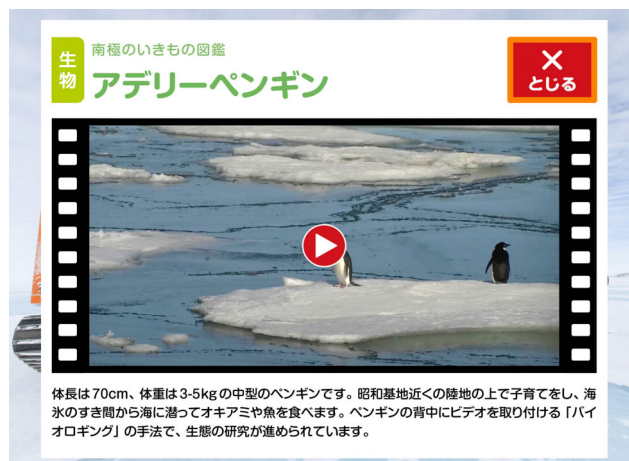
生物

南極のいきもの図鑑

アデリーペンギン

×
とじる

体長は70cm、体重は3-5kgの中型のペンギンです。昭和基地近くの陸地の上で子育てをし、海氷のすき間から海に潜ってオキアミや魚を食べます。ペンギンの背中にビデオを取り付ける「バイオロギング」の手法で、生態の研究が進められています。